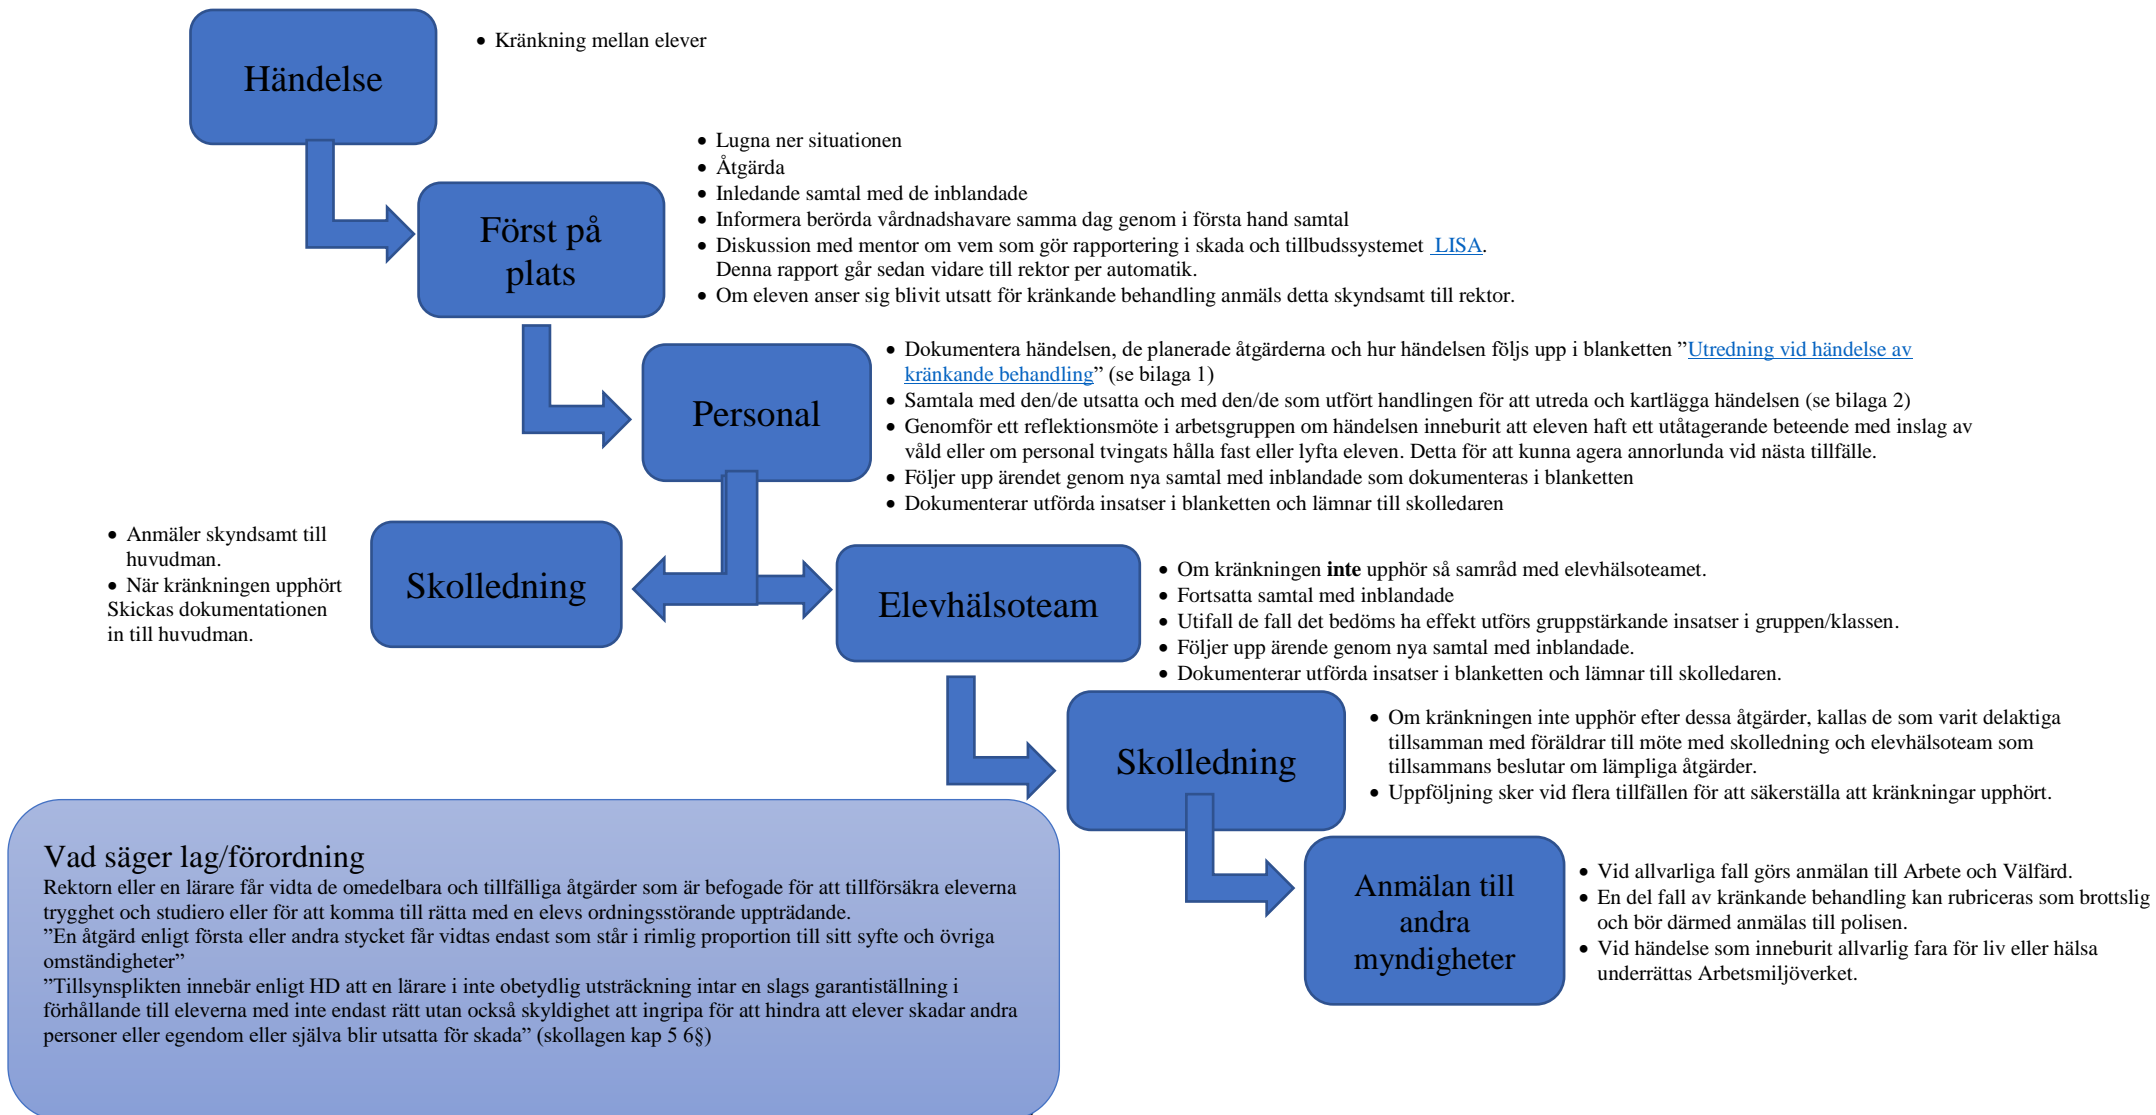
Händelse

- Kränkning mellan elever

Först på plats

- Lugna ner situationen
- Åtgärda
- Inledande samtal med de inblandade
- Informera berörda vårdnadshavare samma dag genom i första hand samtal
- Diskussion med mentor om vem som gör rapportering i skada och tillbudssystemet LISA. Denna rapport går sedan vidare till rektor per automatik.
- Om eleven anser sig blivit utsatt för kränkande behandling anmäls detta skyndsamt till rektor.

Personal

- Dokumentera händelsen, de planerade åtgärderna och hur händelsen följs upp i blanketten ”Utredning vid händelse av kränkande behandling” (se bilaga 1)
- Samtala med den/de utsatta och med den/de som utfört handlingen för att utreda och kartlägga händelsen (se bilaga 2)
- Genomför ett reflektionsmöte i arbetsgruppen om händelsen inneburit att eleven haft ett utåtagerande beteende med inslag av våld eller om personal tvingats hålla fast eller lyfta eleven. Detta för att kunna agera annorlunda vid nästa tillfälle.
- Följer upp ärendet genom nya samtal med inblandade som dokumenteras i blanketten
- Dokumenterar utförda insatser i blanketten och lämnar till skolledaren

- Anmäler skyndsamt till huvudman.
- När kränkningen upphört Skickas dokumentationen in till huvudman.

Skolledning

Elevhälsoteam

- Om kränkningen **inte** upphör så samråd med elevhälsoteamet.
- Fortsatta samtal med inblandade
- Utifall de fall det bedöms ha effekt utförs gruppstärkande insatser i gruppen/klassen.
- Följer upp ärende genom nya samtal med inblandade.
- Dokumenterar utförda insatser i blanketten och lämnar till skolledaren.

Skolledning

- Om kränkningen inte upphör efter dessa åtgärder, kallas de som varit delaktiga tillsamman med föräldrar till möte med skolledning och elevhälsoteam som tillsammans beslutar om lämpliga åtgärder.
- Uppföljning sker vid flera tillfällen för att säkerställa att kränkningar upphört.

Vad säger lag/förordning
Rektorn eller en lärare får vidta de omedelbara och tillfälliga åtgärder som är befogade för att tillförsäkra eleverna trygghet och studiero eller för att komma till rätta med en elevs ordningsstörande uppträdande.
”En åtgärd enligt första eller andra stycket får vidtas endast som står i rimlig proportion till sitt syfte och övriga omständigheter”
”Tillsynsplikten innebär enligt HD att en lärare i inte obetydlig utsträckning intar en slags garantiställning i förhållande till eleverna med inte endast rätt utan också skyldighet att ingripa för att hindra att elever skadar andra personer eller egendom eller själva blir utsatta för skada” (skollagen kap 5 6§)

Anmälan till andra myndigheter

- Vid allvarliga fall görs anmälan till Arbete och Välfärd.
- En del fall av kränkande behandling kan rubriceras som brottslig och bör därmed anmälas till polisen.
- Vid händelse som inneburit allvarlig fara för liv eller hälsa underrättas Arbetsmiljöverket.